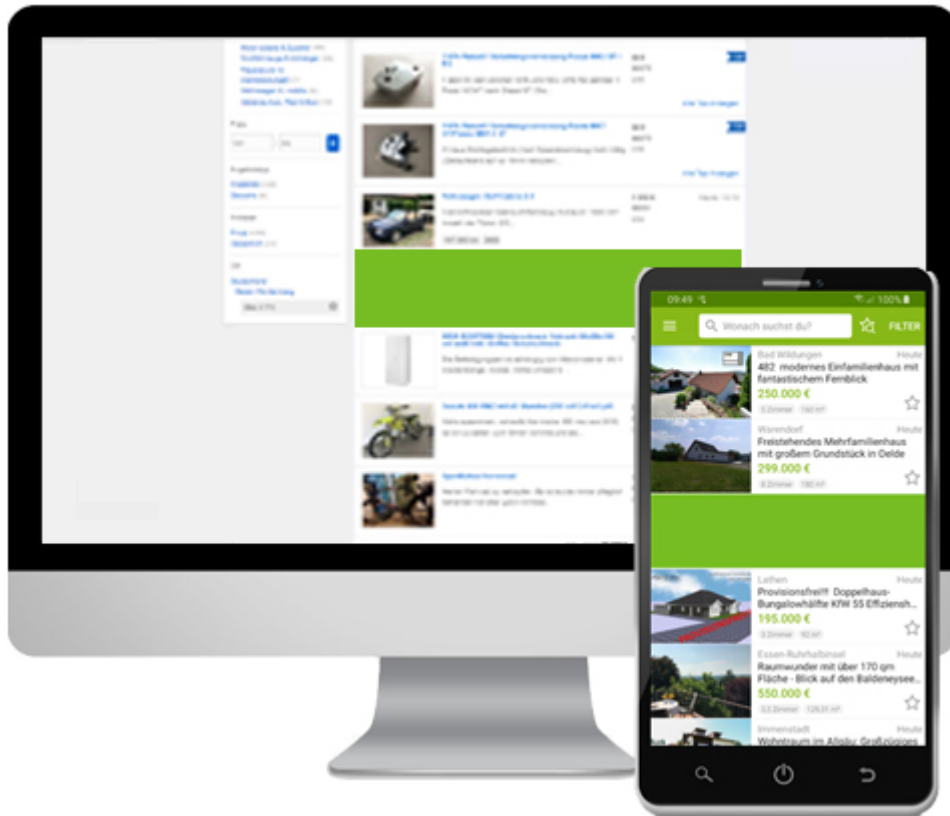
09:49 100%

Wonach suchst du?

FILTER

Bad Wildungen
Heute
482 modernes Einfamilienhaus mit fantastischem Fernblick
250.000 €

Warendorf
Heute
Freistehendes Mehrfamilienhaus mit großem Grundstück in Oelde
299.000 €

Lathen
Heute
Provisionsfrei!! Doppelhaus-Bungalowhälfte KfW 55 Effizienzh...
195.000 €

Essen-Ruhrhalbinsel
Heute
Raumwunder mit über 170 qm Fläche - Blick auf den Baldeneysee...
550.000 €

Immenstadt
Heute
Wohntraum im Allgäu Großzügiges